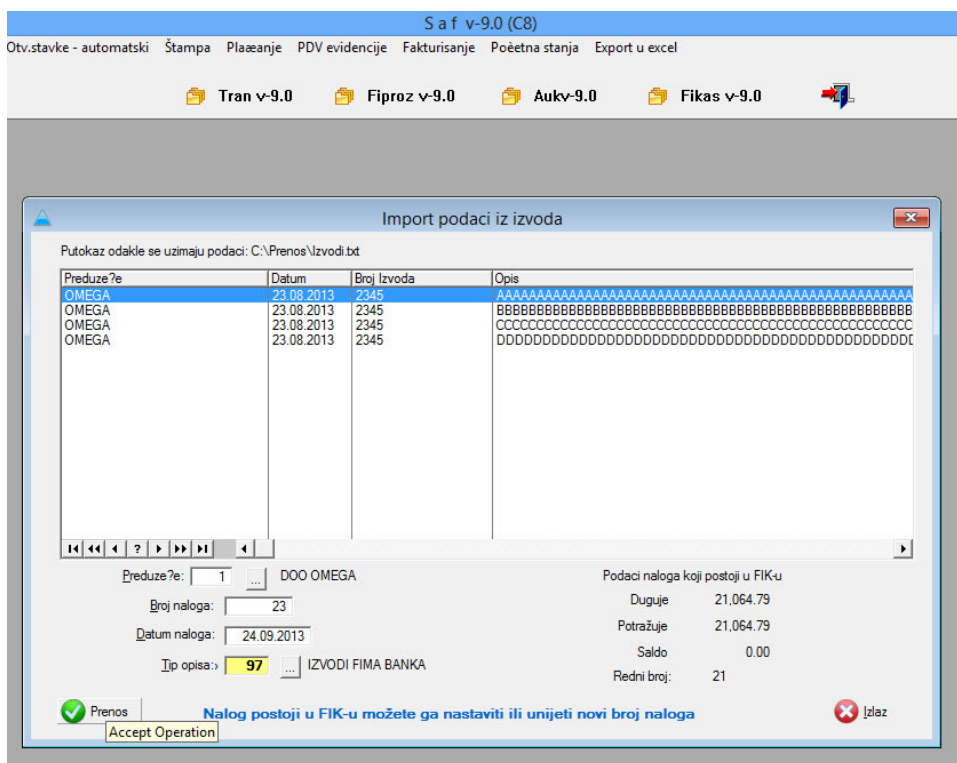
S a f v-9.0 (C8)

Otv.stavke - automatski Štampa Plaæanje PDV evidencije Fakturisanje Poèetna stanja Export u excel

Tran v-9.0 Fiproz v-9.0 Aukv-9.0 Fikas v-9.0

Import podaci iz izvoda

Putokaz odakle se uzimaju podaci: C:\Prenos\Izvodi.txt

| Preduze?e | Datum | Broj Izvoda | Opis |
|---|---|---|---|
| OMEGA | 23.08.2013 | 2345 | AAAAAAAAAAAAAAAAAAAAAAAAAAAAAAAAAAAAAAAAAAAAAAAAAA |
| OMEGA | 23.08.2013 | 2345 | BBBBBBBBBBBBBBBBBBBBBBBBBBBBBBBBBBBBBBBBBBBBBBBBBB |
| OMEGA | 23.08.2013 | 2345 | CCCCCCCCCCCCCCCCCCCCCCCCCCCCCCCCCCCCCCCCCCCCCCCCCC |
| OMEGA | 23.08.2013 | 2345 | DDDDDDDDDDDDDDDDDDDDDDDDDDDDDDDDDDDDDDDDDDDDDDDDD |

Preduze?e: 1 ... DOO OMEGA

Broj naloga: 23

Datum naloga: 24.09.2013

Tip opisa:› 97 ... IZVODI FIMA BANKA

Podaci naloga koji postoju u FIK-u

Duguje 21,064.79

Potražuje 21,064.79

Saldo 0.00

Redni broj: 21

Prenos

Accept Operation

Nalog postoji u FIK-u možete ga nastaviti ili unijeti novi broj naloga

Izlaz